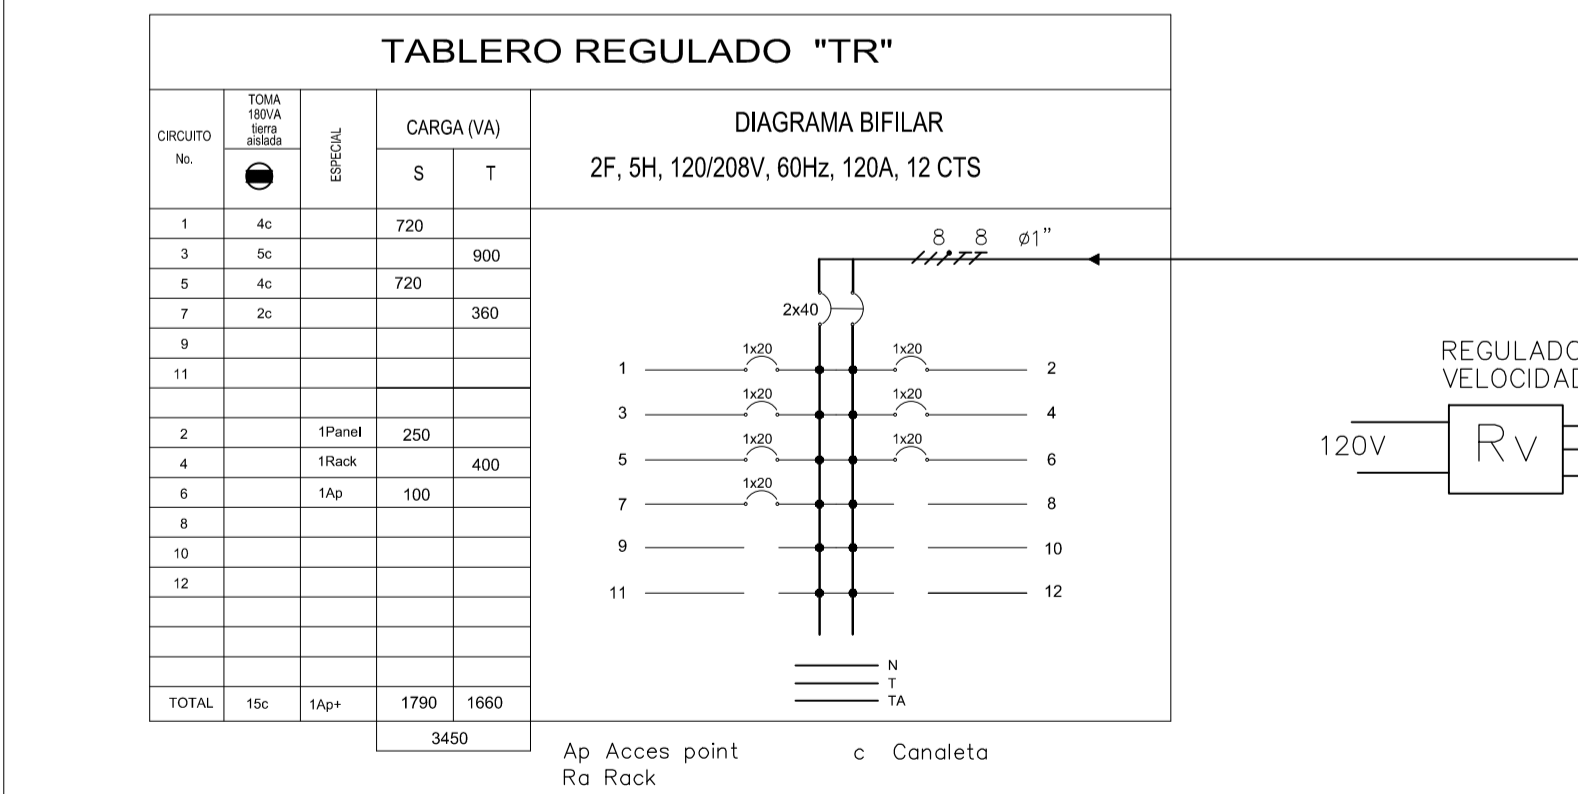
TABLERO REGULADO "TR"

| CIRCUITO No. | TOMA 180VA tierra aislada | ESPECIAL | CARGA (VA) S | CARGA (VA) T |
|---|---|---|---|---|
| 1 | 4c | | 720 | |
| 3 | 5c | | | 900 |
| 5 | 4c | | 720 | |
| 7 | 2c | | | 360 |
| 9 | | | | |
| 11 | | | | |
| | | | | |
| 2 | | 1Panel | 250 | |
| 4 | | 1Rack | | 400 |
| 6 | | 1Ap | 100 | |
| 8 | | | | |
| 10 | | | | |
| 12 | | | | |
| | | | | |
| | | | | |
| | | | | |
| TOTAL | 15c | 1Ap+ | 1790 | 1660 |
| | | | 3450 | |

DIAGRAMA BIFILAR
2F, 5H, 120/208V, 60Hz, 120A, 12 CTS

8 8 ø1"
2x40
1x20 1x20 1x20 1x20 1x20 1x20 1x20
1 2
3 4
5 6
7 8
9 10
11 12
N
T
TA

REGULADO
VELOCIDAD
120V
Rv

Ap Acces point
Ra Rack
c Canaleta